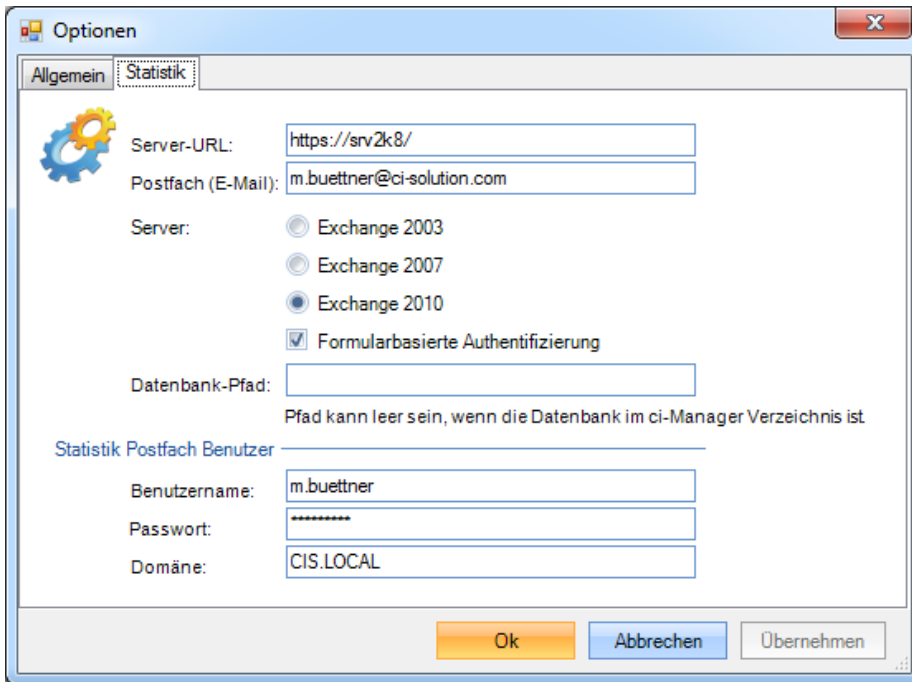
Optionen

Allgemein | Statistik

Server-URL: https://srv2k8/

Postfach (E-Mail): m.buettner@ci-solution.com

Server:

Exchange 2003

Exchange 2007

Exchange 2010

Formularbasierte Authentifizierung

Datenbank-Pfad:

Pfad kann leer sein, wenn die Datenbank im ci-Manager Verzeichnis ist.

Statistik Postfach Benutzer

Benutzername: m.buettner

Passwort: **********

Domäne: CIS.LOCAL

Ok | Abbrechen | Übernehmen